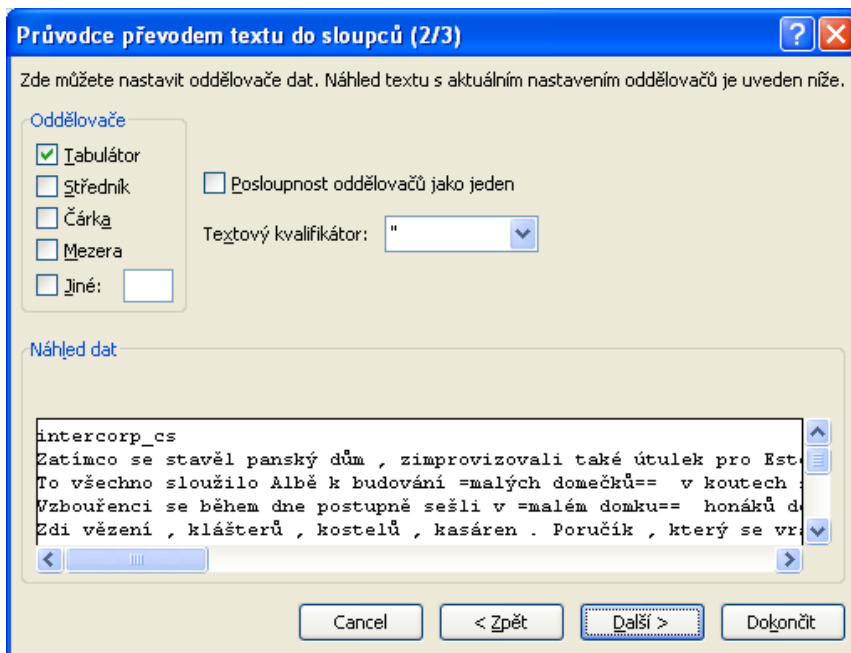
Průvodce převodem textu do sloupců (2/3)

Zde můžete nastavit oddělovače dat. Náhled textu s aktuálním nastavením oddělovačů je uveden níže.

Oddělovače
Tabulátor
Středník
Čárka
Mezera
Jiné:

Posloupnost oddělovačů jako jeden

Textový kvalifikátor: "

Náhled dat

intercorp_cs
Zatímco se stavěl panský dům , zimprovizovali také útulek pro Est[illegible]
To všechno sloužilo Albě k budování =malých domečků== v koutech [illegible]
Vzbouřenci se během dne postupně sešli v =malém domku== honáků d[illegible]
Zdi vězení , klášterů , kostelů , kasáren . Poručík , který se vr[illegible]

Cancel
< Zpět
Další >
Dokončit